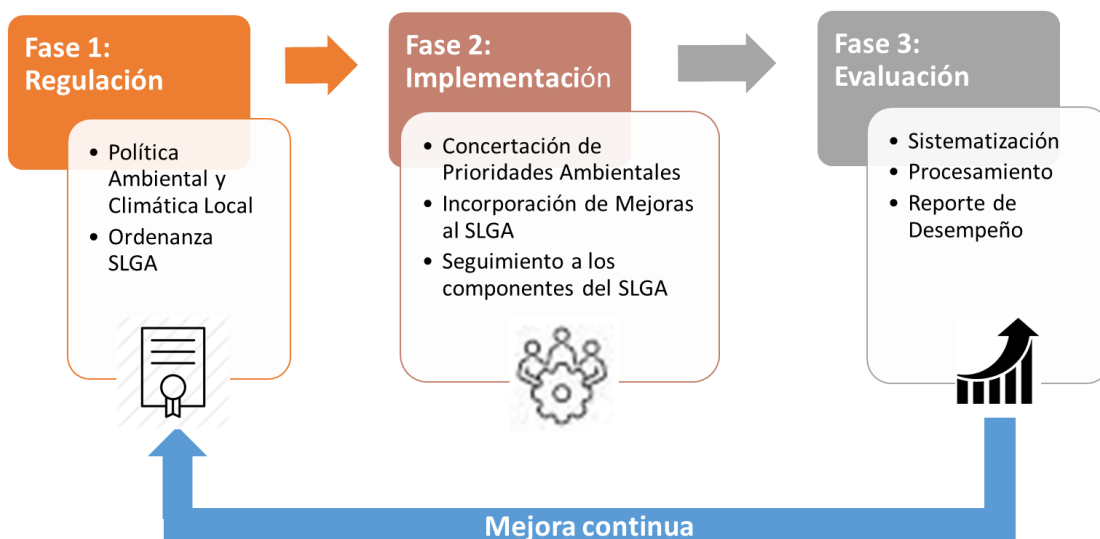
Fase 1: Regulación

• Política Ambiental y Climática Local
• Ordenanza SLGA

Fase 2: Implementación

• Concertación de Prioridades Ambientales
• Incorporación de Mejoras al SLGA
• Seguimiento a los componentes del SLGA

Fase 3: Evaluación

• Sistematización
• Procesamiento
• Reporte de Desempeño

Mejora continua